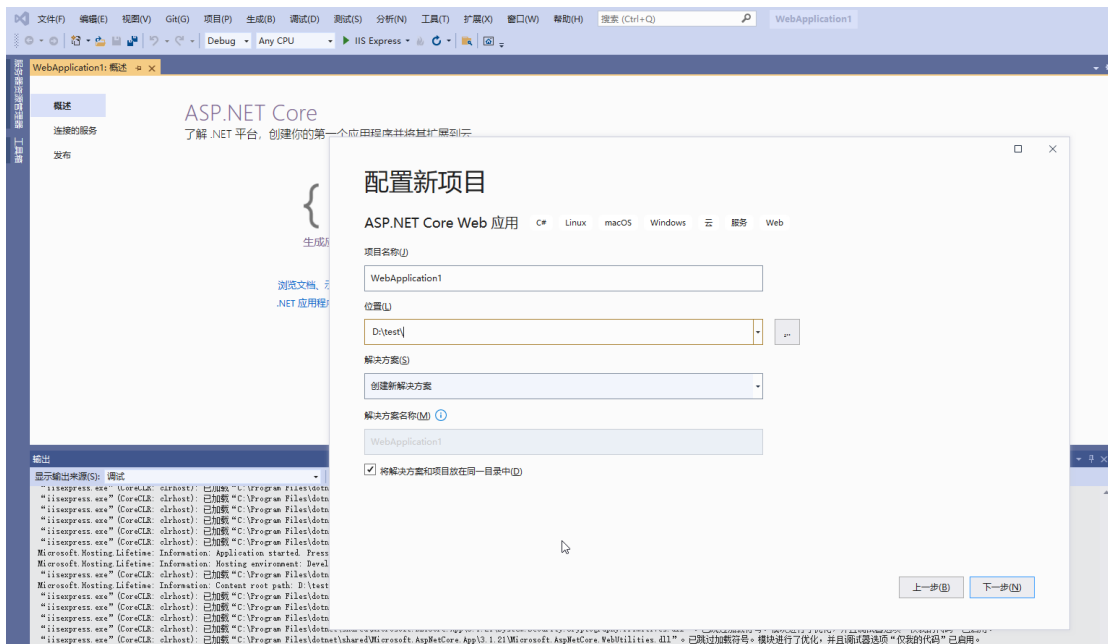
文件(F) 编辑(E) 视图(V) Git(G) 项目(P) 生成(B) 调试(D) 测试(S) 分析(N) 工具(T) 扩展(X) 窗口(W) 帮助(H) 搜索 (Ctrl+Q) WebApplication1

Debug Any CPU ▶ IIS Express

WebApplication1: 概述

概述
连接的服务
发布

ASP.NET Core
了解 .NET 平台，创建你的第一个应用程序并将其扩展到云

{
生成

浏览文档、
.NET 应用程

配置新项目

ASP.NET Core Web 应用 C# Linux macOS Windows 云 服务 Web

项目名称(J)
WebApplication1

位置(L)
D:\test\

解决方案(S)
创建新解决方案

解决方案名称(M)
WebApplication1

将解决方案和项目放在同一目录中(D)

上一步(B) 下一步(N)

输出
显示输出来源(S): 调试
"iisexpress.exe" (CoreCLR: clrhost): 已加载 "C:\Program Files\dotn
"iisexpress.exe" (CoreCLR: clrhost): 已加载 "C:\Program Files\dotn
"iisexpress.exe" (CoreCLR: clrhost): 已加载 "C:\Program Files\dotn
"iisexpress.exe" (CoreCLR: clrhost): 已加载 "C:\Program Files\dotn
"iisexpress.exe" (CoreCLR: clrhost): 已加载 "C:\Program Files\dotn
"iisexpress.exe" (CoreCLR: clrhost): 已加载 "C:\Program Files\dotn
Microsoft.Hosting.Lifetime: Information: Application started. Press
Microsoft.Hosting.Lifetime: Information: Hosting environment: Devel
"iisexpress.exe" (CoreCLR: clrhost): 已加载 "C:\Program Files\dotn
Microsoft.Hosting.Lifetime: Information: Content root path: D:\test
"iisexpress.exe" (CoreCLR: clrhost): 已加载 "C:\Program Files\dotn
"iisexpress.exe" (CoreCLR: clrhost): 已加载 "C:\Program Files\dotn
"iisexpress.exe" (CoreCLR: clrhost): 已加载 "C:\Program Files\dotn
"iisexpress.exe" (CoreCLR: clrhost): 已加载 "C:\Program Files\dotn
"iisexpress.exe" (CoreCLR: clrhost): 已加载 "C:\Program Files\dotnet\shared\Microsoft.AspNetCore.App\3.1.21\Microsoft.AspNetCore.WebUtilities.dll"。已跳过加载符号。模块进行了优化，并且调试器选项 "仅我的代码" 已启用。